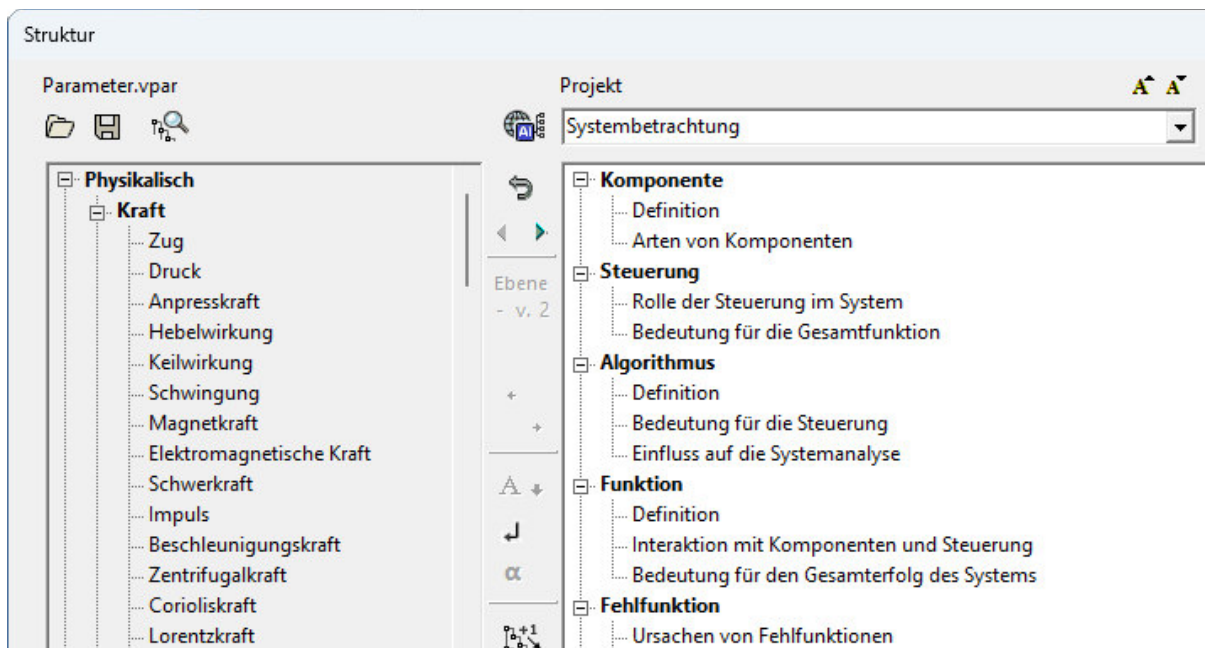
Struktur

Parameter.vpar

Physikalisch
Kraft
Zug
Druck
Anpresskraft
Hebelwirkung
Keilwirkung
Schwingung
Magnetkraft
Elektromagnetische Kraft
Schwerkraft
Impuls
Beschleunigungskraft
Zentrifugalkraft
Corioliskraft
Lorentzkraft

Ebene - v. 2

A

α

Projekt

Systembetrachtung

Komponente
Definition
Arten von Komponenten
Steuerung
Rolle der Steuerung im System
Bedeutung für die Gesamtfunktion
Algorithmus
Definition
Bedeutung für die Steuerung
Einfluss auf die Systemanalyse
Funktion
Definition
Interaktion mit Komponenten und Steuerung
Bedeutung für den Gesamterfolg des Systems
Fehlfunktion
Ursachen von Fehlfunktionen